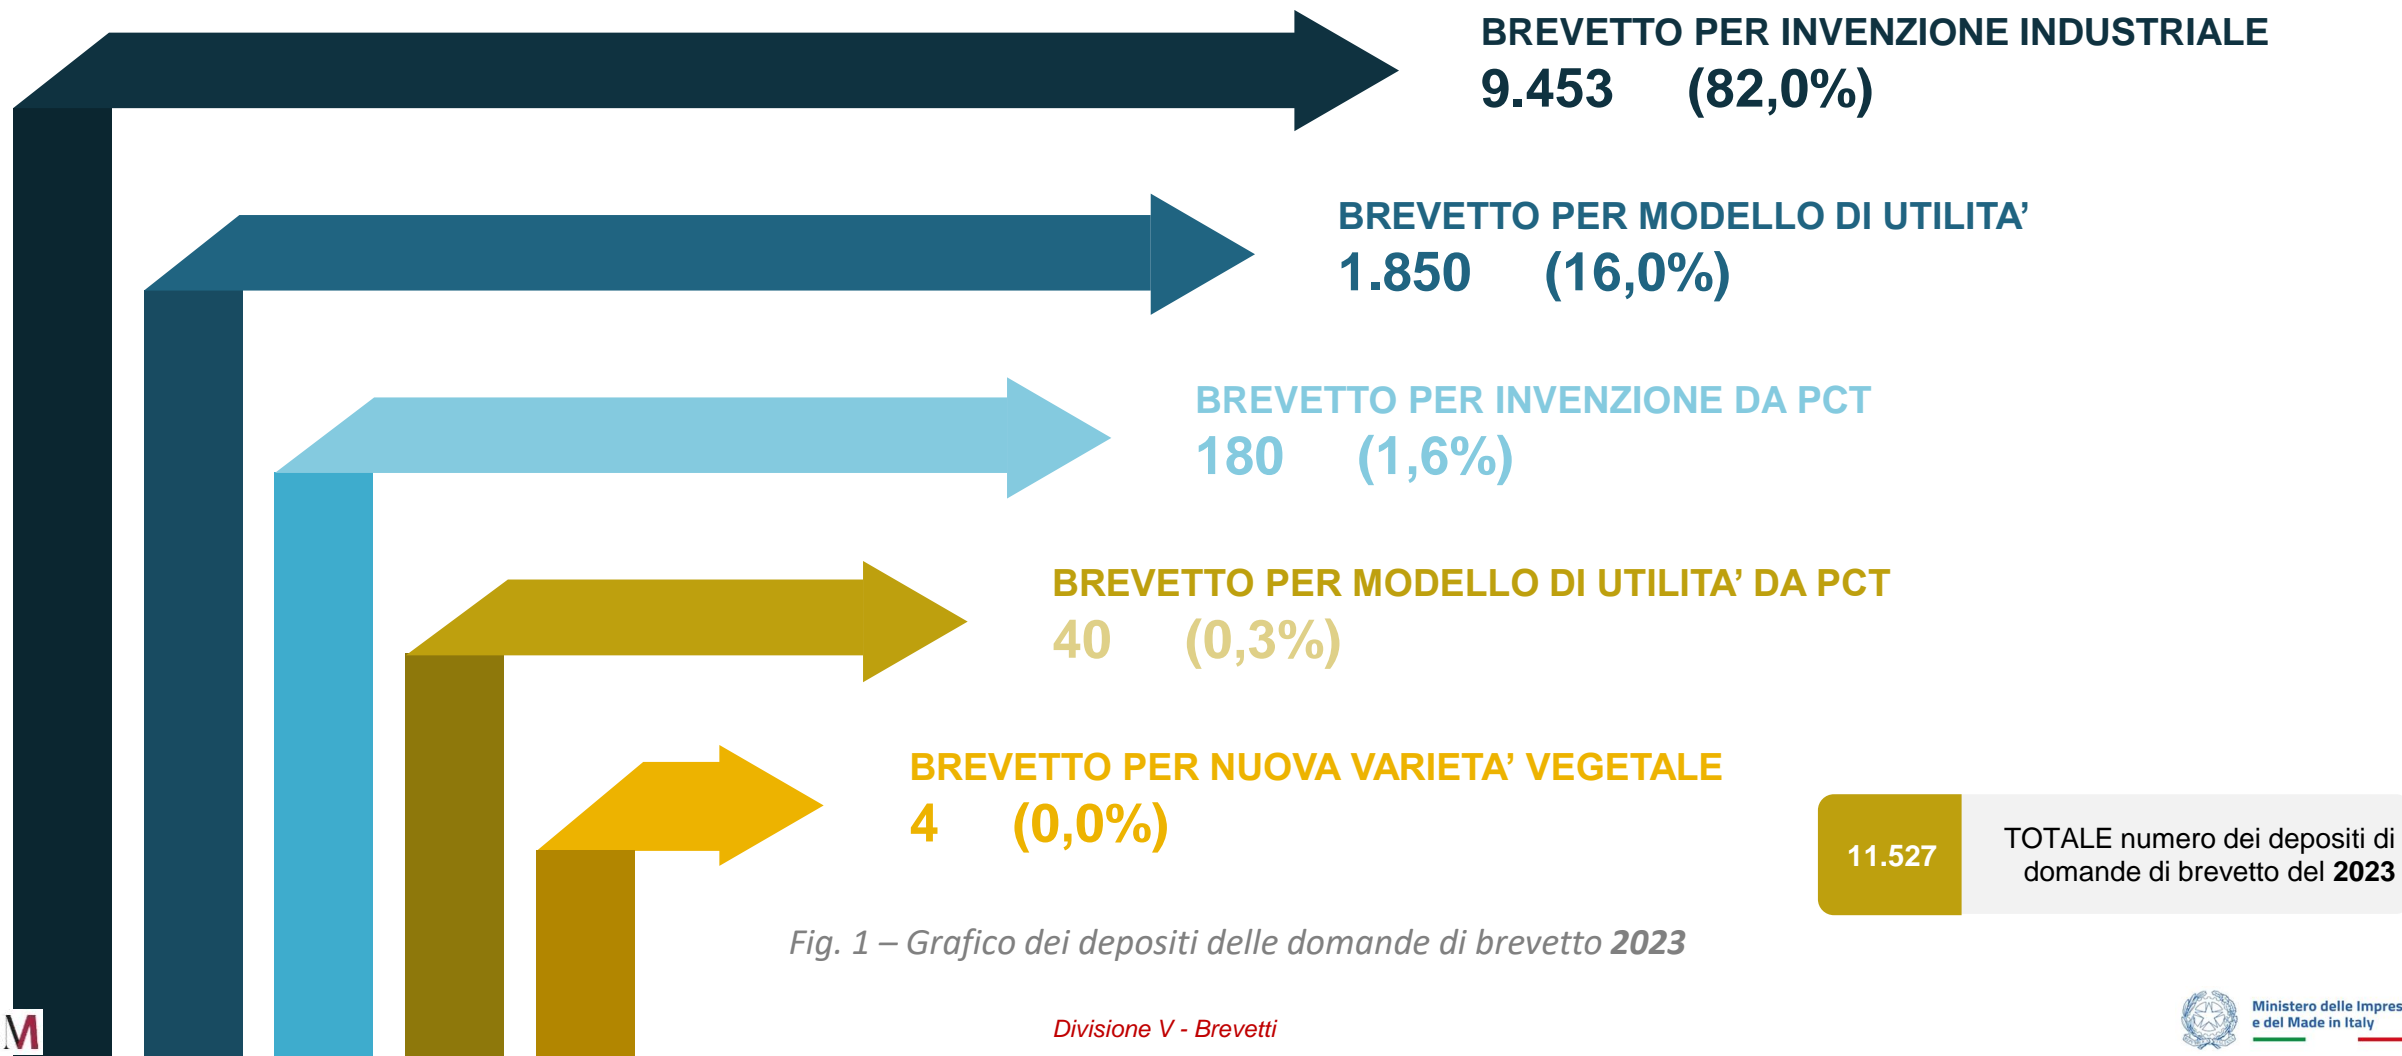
BREVETTO PER INVENZIONE INDUSTRIALE
9.453 (82,0%)

BREVETTO PER MODELLO DI UTILITA’
1.850 (16,0%)

BREVETTO PER INVENZIONE DA PCT
180 (1,6%)

BREVETTO PER MODELLO DI UTILITA’ DA PCT
40 (0,3%)

BREVETTO PER NUOVA VARIETA’ VEGETALE
4 (0,0%)

11.527

TOTALE numero dei depositi di domande di brevetto del **2023**

*Fig. 1 – Grafico dei depositi delle domande di brevetto **2023***

M

Divisione V - Brevetti

Ministero delle Impres
e del Made in Italy